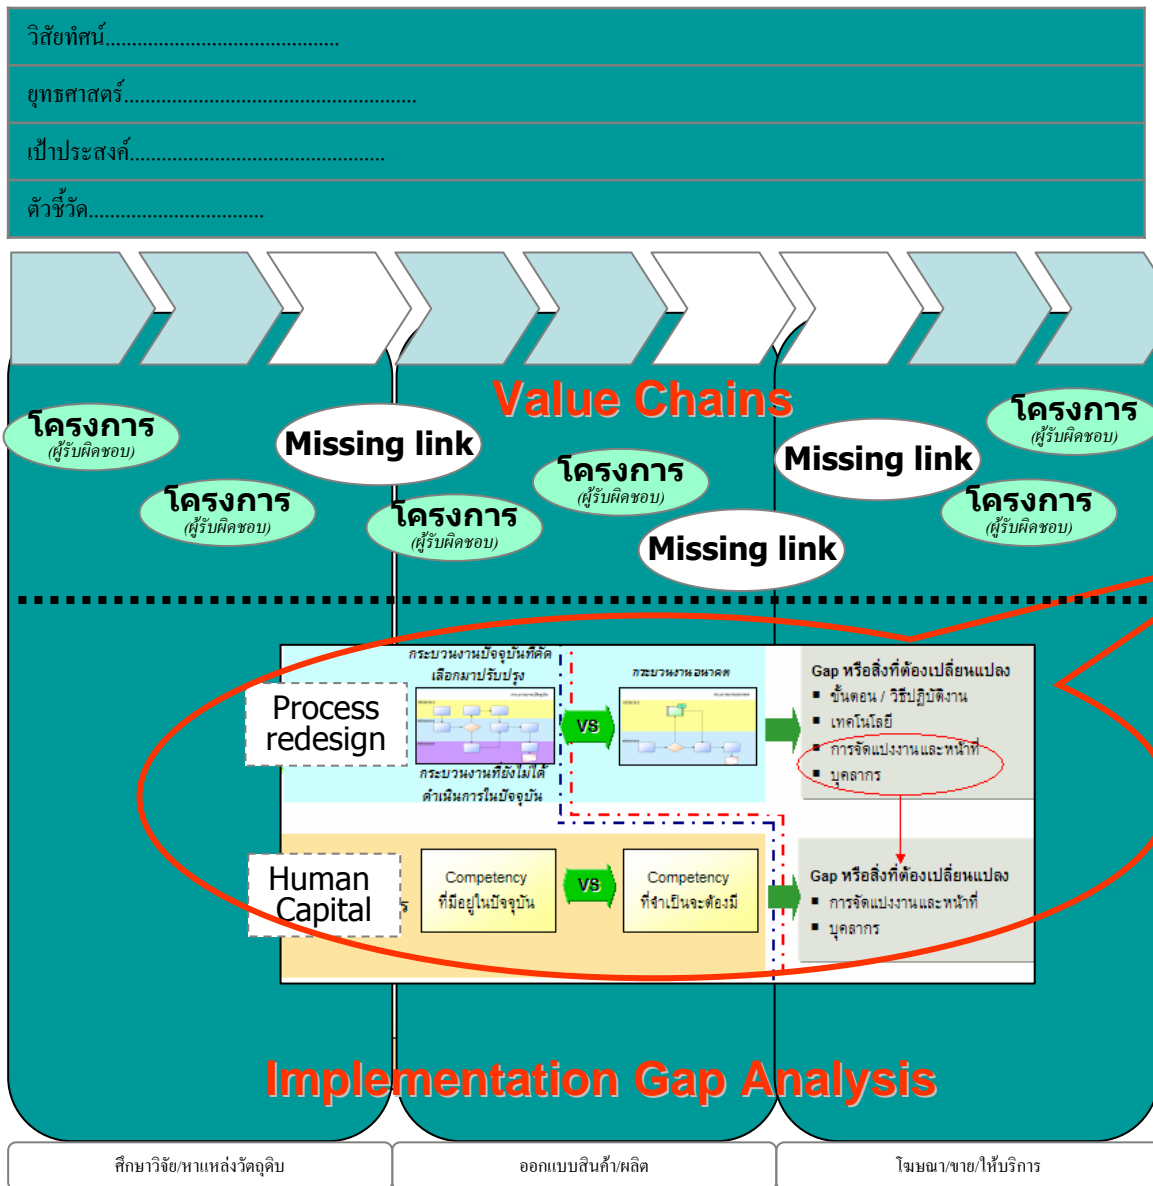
วิสัยทัศน์...........................................

ยุทธศาสตร์......................................................

เป้าประสงค์.................................................

ตัวชี้วัด.................................

Value Chains

โครงการ
(ผู้รับผิดชอบ)

Missing link

โครงการ
(ผู้รับผิดชอบ)

โครงการ
(ผู้รับผิดชอบ)

Missing link

โครงการ
(ผู้รับผิดชอบ)

โครงการ
(ผู้รับผิดชอบ)

Missing link

โครงการ
(ผู้รับผิดชอบ)

Process redesign

กระบวนงานปัจจุบันที่คัดเลือกมาปรับปรุง

กระบวนงานที่ยังไม่ได้ดำเนินการในปัจจุบัน

VS

กระบวนงานอนาคต

Gap หรือสิ่งที่ต้องเปลี่ยนแปลง
▪ ขั้นตอน / วิธีปฏิบัติงาน
▪ เทคโนโลยี
▪ การจัดแบ่งงานและหน้าที่
▪ บุคลากร

Human Capital

Competency ที่มีอยู่ในปัจจุบัน

VS

Competency ที่จำเป็นจะต้องมี

Gap หรือสิ่งที่ต้องเปลี่ยนแปลง
▪ การจัดแบ่งงานและหน้าที่
▪ บุคลากร

Implementation Gap Analysis

ศึกษาวิจัย/หาแหล่งวัตถุดิบ

ออกแบบสินค้า/ผลิต

โฆษณา/ขาย/ให้บริการ